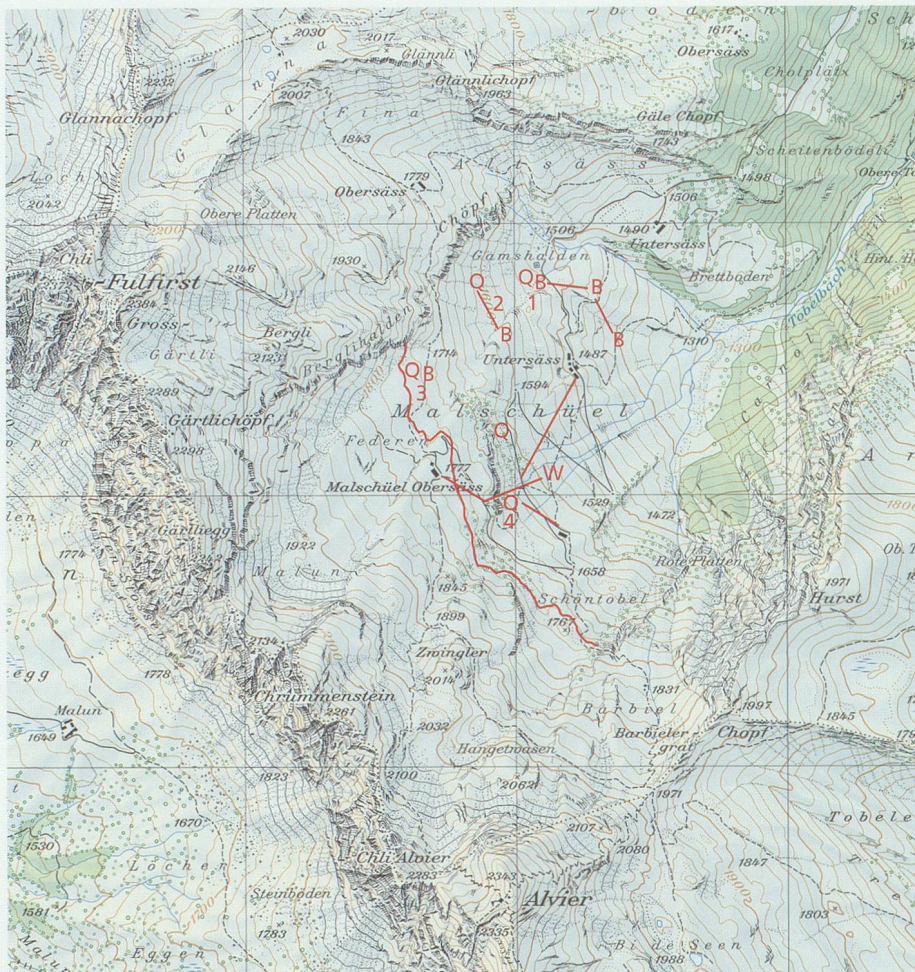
2030
2017
Glännli
b o d e n
1617
Obersäss
Sch
Cholplatx
2232
Glannachopf
2207
Glännlichopf
1963
F i n a
Gäle Chopf
A l p s ä s s
1843
1753
Schettenbödeli
1498
Obere
L o c h
2042
1779
Obersäss
1506
Obere Platten
2200
Chöpf
1506
1490
Untersäss
Chli
1930
Gamshalden
Brettboden
Fulfirst
2146
Q
QB
B
Hint.
Gross
2384
2
1
Bergli
Tobelbach
G ä r t l i
2123
Berglihalden
B
1714
Untersäss
1487
B
1310
1300
QB
3
1594
2289
1800
Gärtlichöpf
M a l s c h ü e l
2298
Federen
Q
A
W
Malschüel Obersäss
1777
Q
4
1529
1472
1800
len
Gärtliegg
1922
Ob.
1774
M a l u n
Rote Platten
1971
Hurst
1658
1845
Schöntobel
1899
1767
2134
Zwingler
2014
egg
1778
1831
Chrummenstein
2261
Barbiel
1997
1845
Malun
2032
Barbieler grat
Chopf
1649
Hangetwasen
1823
2100
2062
1971
1670
1530
2107
T o b e l e
L ö c h e n
2080
Chli Alvier
1847
2283
2343
Steinböden
1900
1800
Alvier
1803
1581
1783
Malun
2335
Eggen
Bi de Seen
1988